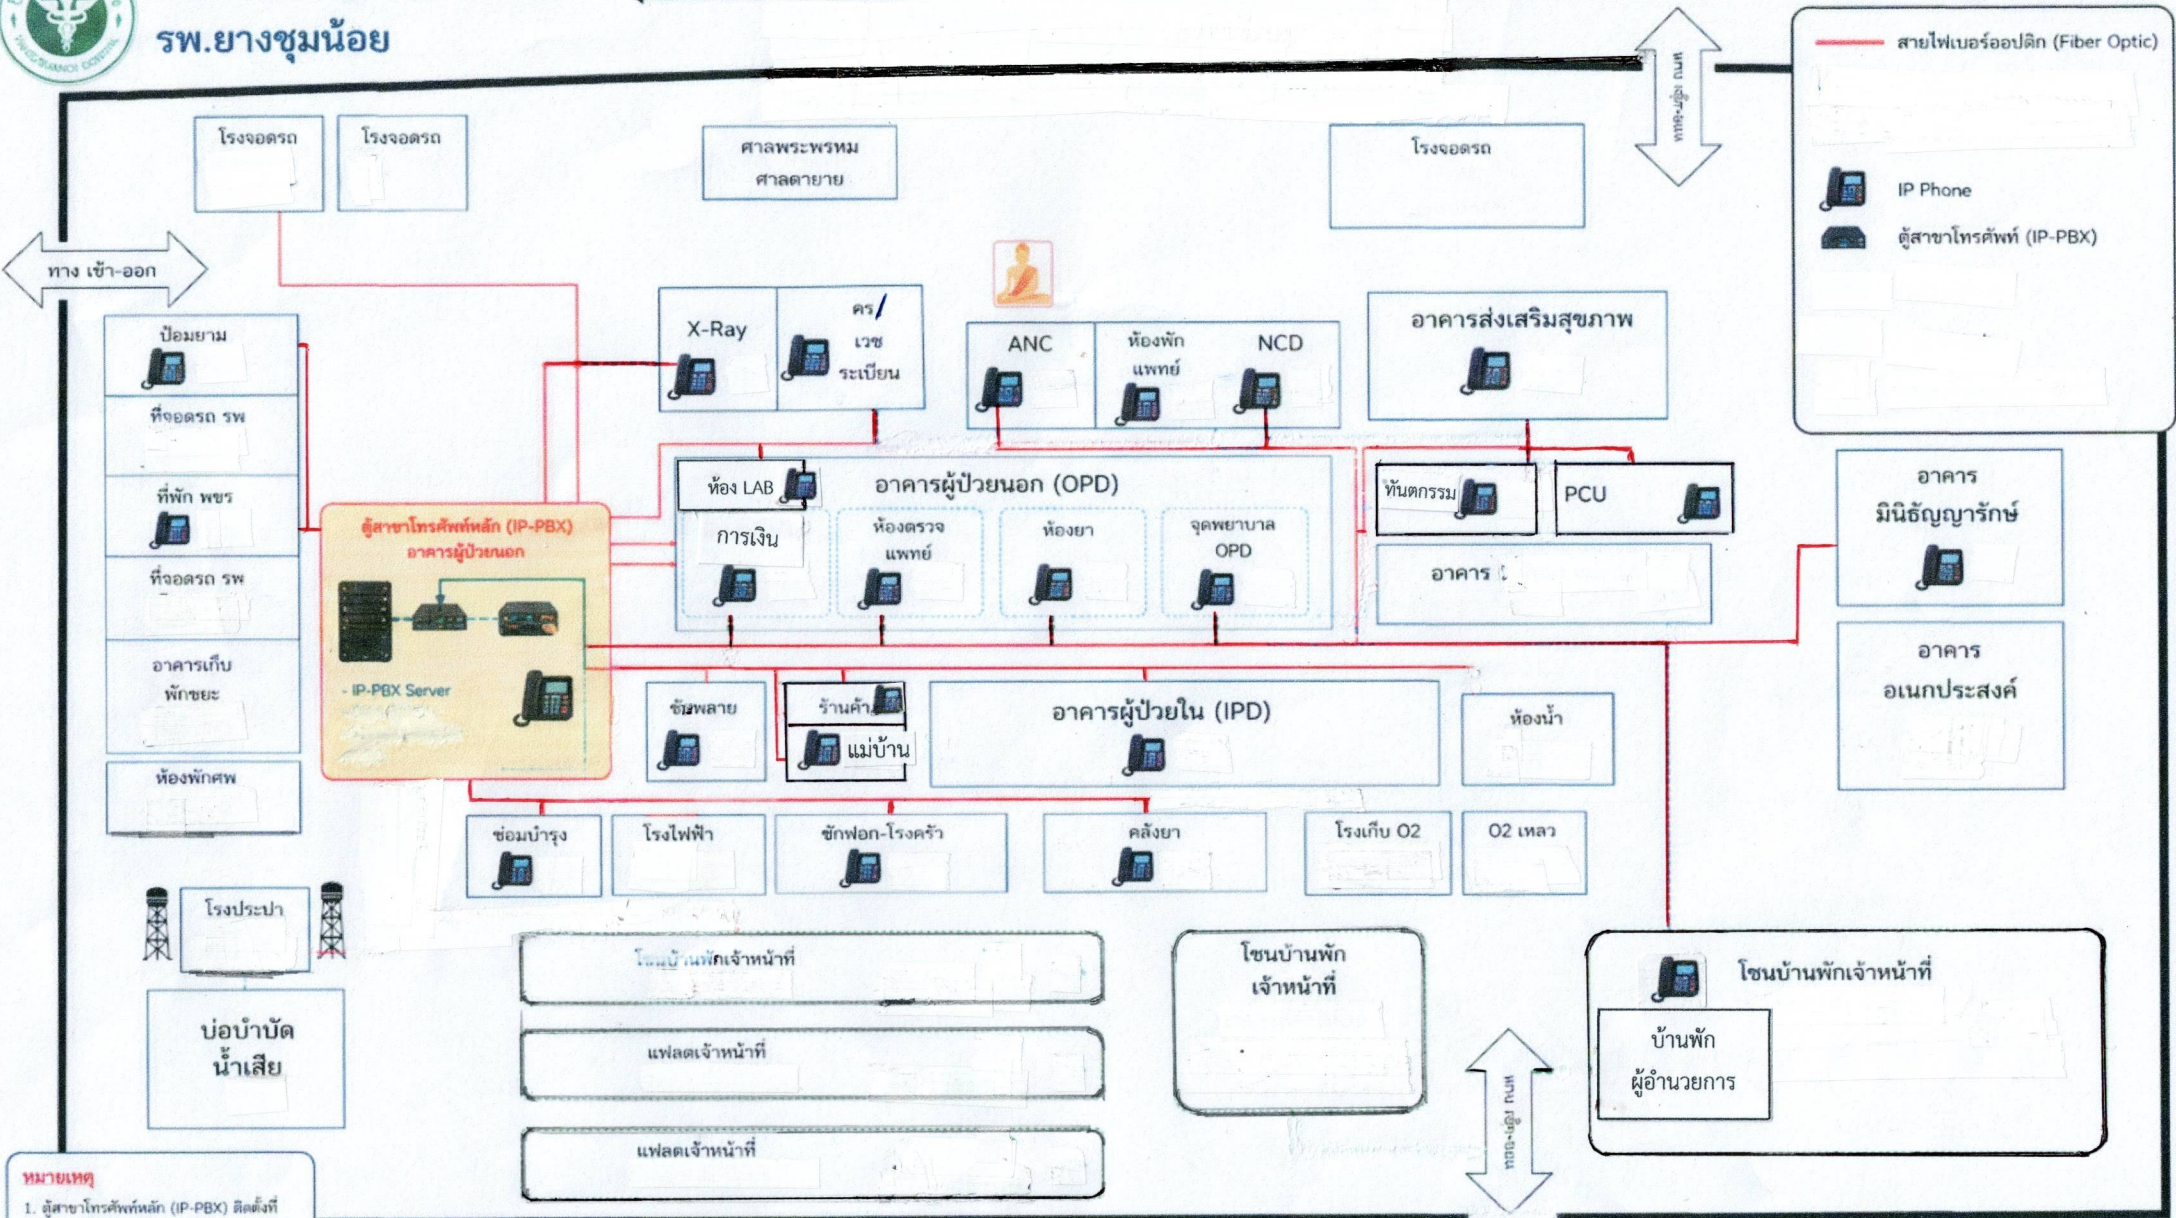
รพ.ยางชุมน้อย

สายไฟเบอร์ออปติก (Fiber Optic)

IP Phone

ตู้สาขาโทรศัพท์ (IP-PBX)

ทาง เข้า-ออก

ทาง เข้า-ออก

โรงจอดรถ

โรงจอดรถ

ศาลพระพรหม ศาลตายาย

โรงจอดรถ

ป้อมยาม

ที่จอดรถ รพ

ที่พัก พขร

ที่จอดรถ รพ

อาคารเก็บ ขยะ

ห้องพักศพ

X-Ray

คร/ เวช ระเบียน

ANC

ห้องพัก แพทย์

NCD

อาคารส่งเสริมสุขภาพ

ตู้สาขาโทรศัพท์หลัก (IP-PBX) อาคารผู้ป่วยนอก

- IP-PBX Server

ห้อง LAB

อาคารผู้ป่วยนอก (OPD)

การเงิน

ห้องตรวจ แพทย์

ห้องยา

จุดพยาบาล OPD

ทันตกรรม

PCU

อาคาร

อาคาร มินิธัญญารักษ์

อาคาร อเนกประสงค์

ซัพพลาย

ร้านค้า

แม่บ้าน

อาคารผู้ป่วยใน (IPD)

ห้องน้ำ

ซ่อมบำรุง

โรงไฟฟ้า

ซักฟอก-โรงครัว

คลังยา

โรงเก็บ O2

O2 เหลว

โรงประปา

บ่อบำบัด น้ำเสีย

โซนบ้านพักเจ้าหน้าที่

แฟลตเจ้าหน้าที่

แฟลตเจ้าหน้าที่

โซนบ้านพัก เจ้าหน้าที่

โซนบ้านพักเจ้าหน้าที่

บ้านพัก ผู้อำนวยการ

ทาง เข้า-ออก

หมายเหตุ
1. ตู้สาขาโทรศัพท์หลัก (IP-PBX) ติดตั้งที่